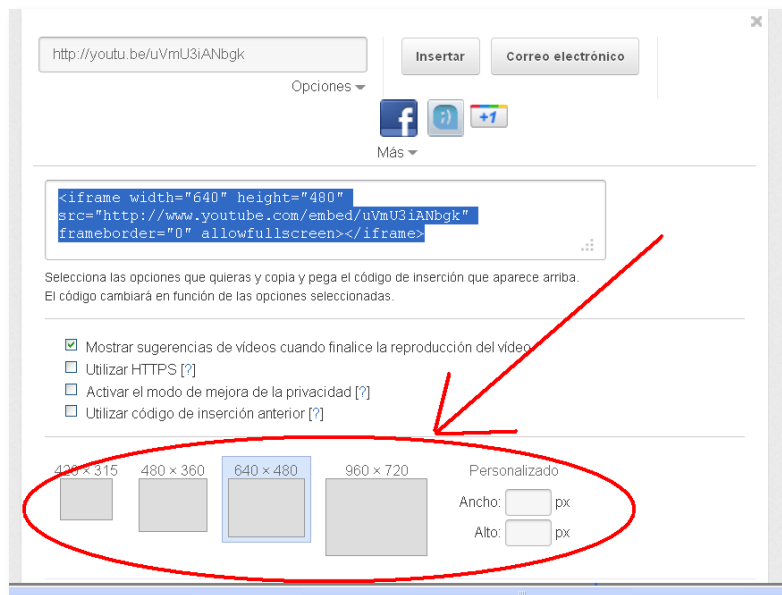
http://youtu.be/uVmU3iANbgk

Opciones

Insertar

Correo electrónico

+1

Más

<iframe width="640" height="480" src="http://www.youtube.com/embed/uVmU3iANbgk" frameborder="0" allowfullscreen></iframe>

Selecciona las opciones que quieras y copia y pega el código de inserción que aparece arriba. El código cambiará en función de las opciones seleccionadas.

Mostrar sugerencias de vídeos cuando finalice la reproducción del vídeo

Utilizar HTTPS [?]

Activar el modo de mejora de la privacidad [?]

Utilizar código de inserción anterior [?]

420 × 315

480 × 360

640 × 480

960 × 720

Personalizado

Ancho: px

Alto: px